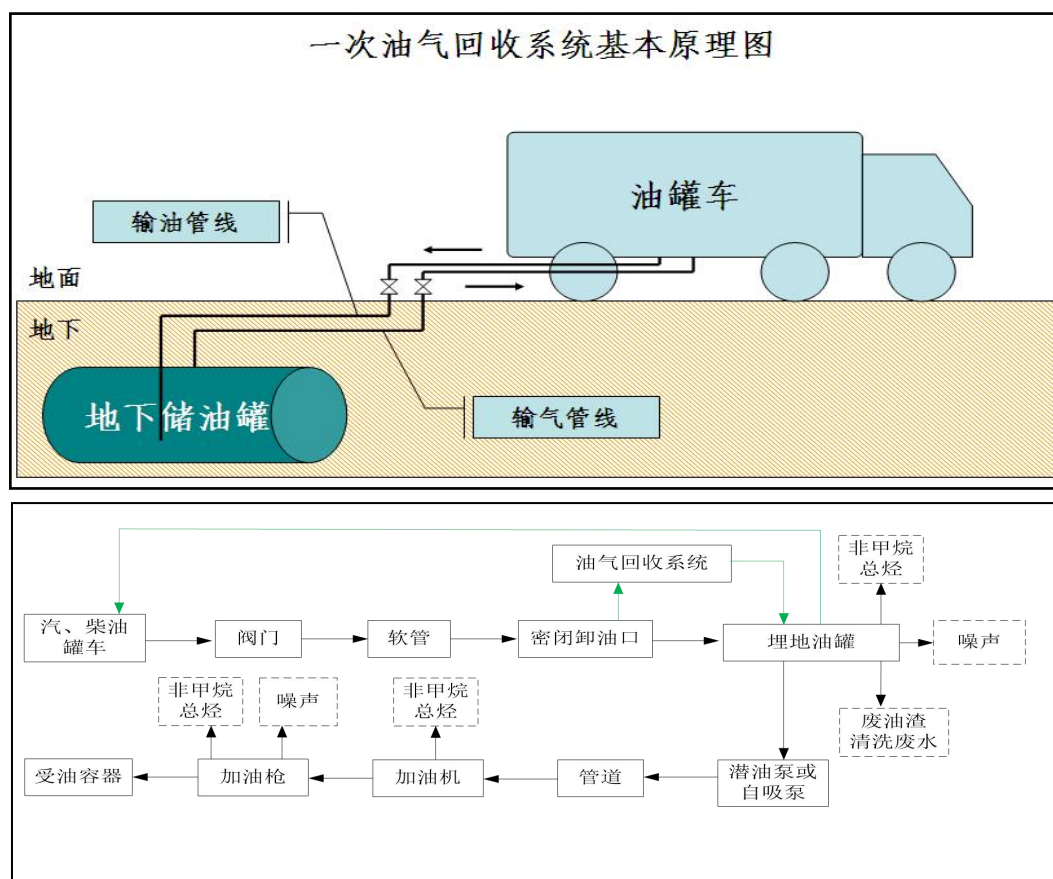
一次油气回收系统基本原理图

输油管线

油罐车

地面

地下

地下储油罐

输气管线

油气回收系统

非甲烷总烃

汽、柴油罐车

阀门

软管

密闭卸油口

埋地油罐

噪声

非甲烷总烃

噪声

非甲烷总烃

废油渣清洗废水

受油容器

加油枪

加油机

管道

潜油泵或自吸泵